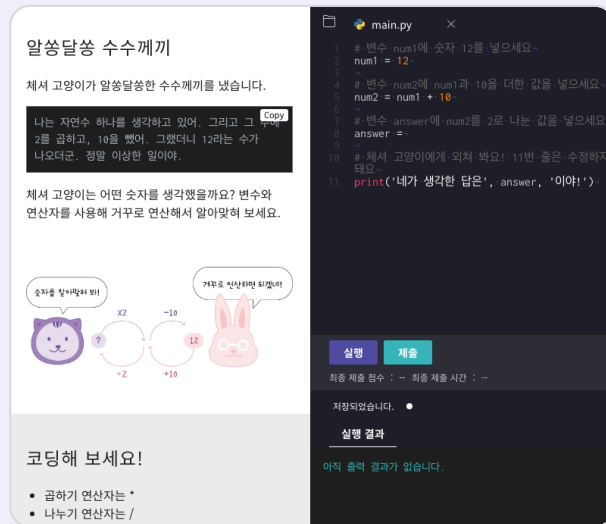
알쏭달쏭 수수께끼

체셔 고양이가 알쏭달쏭한 수수께끼를 냈습니다.

Copy

나는 자연수 하나를 생각하고 있어. 그리고 그 수에 2를 곱하고, 10을 뺐어. 그랬더니 12라는 수가 나오더군. 정말 이상한 일이야.

체셔 고양이는 어떤 숫자를 생각했을까요? 변수와 연산자를 사용해 거꾸로 연산해서 알아맞혀 보세요.

숫자를 알아맞혀 봐!

거꾸로 연산하면 되겠네!

X2

−10

?

12

÷2

+10

코딩해 보세요!

• 곱하기 연산자는 *
• 나누기 연산자는 /

main.py ×

1 # 변수 num1에 숫자 12를 넣으세요
2 num1 = 12
3
4 # 변수 num2에 num1과 10을 더한 값을 넣으세요
5 num2 = num1 + 10
6
7 # 변수 answer에 num2를 2로 나눈 값을 넣으세요
8 answer =
9
10 # 체셔 고양이에게 외쳐 봐요! 11번 줄은 수정하지 않아도 돼요.
11 print('네가 생각한 답은', answer, '이야!')

실행 제출

최종 제출 점수 : -- 최종 제출 시간 : --

저장되었습니다.

실행 결과

아직 출력 결과가 없습니다.